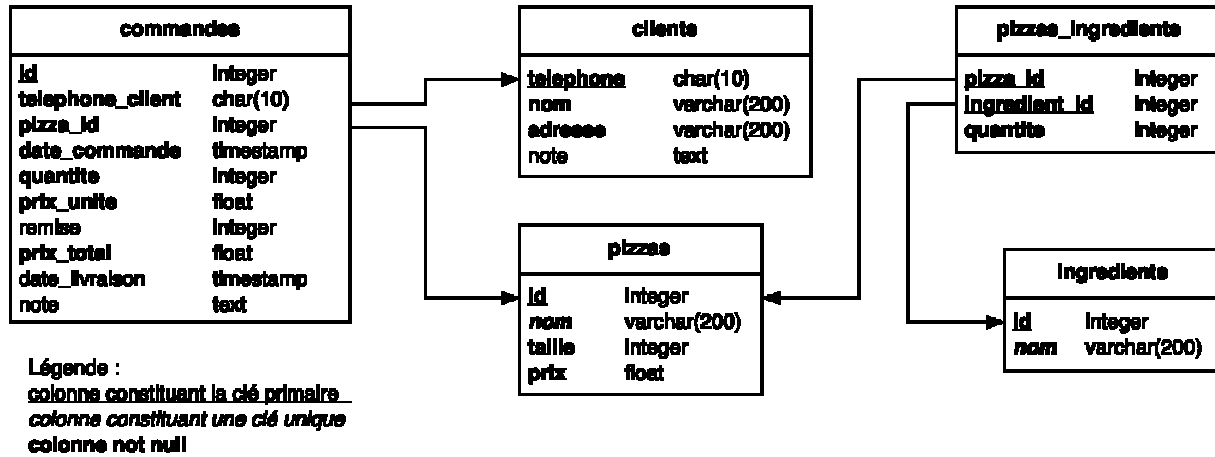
commandes

| | |
|---|---|
| id | integer |
| telephone_client | char(10) |
| pizza_id | integer |
| date_commande | timestamp |
| quantite | integer |
| prix_unite | float |
| remise | integer |
| prix_total | float |
| date_livraison | timestamp |
| note | text |

clients

| | |
|---|---|
| telephone | char(10) |
| nom | varchar(200) |
| adresse | varchar(200) |
| note | text |

pizzas

| | |
|---|---|
| id | integer |
| nom | varchar(200) |
| taille | integer |
| prix | float |

pizzas_ingredients

| | |
|---|---|
| pizza_id | integer |
| ingredient_id | integer |
| quantite | integer |

ingredients

| | |
|---|---|
| id | integer |
| nom | varchar(200) |

Légende :
colonne constituant la clé primaire
colonne constituant une clé unique
colonne not null